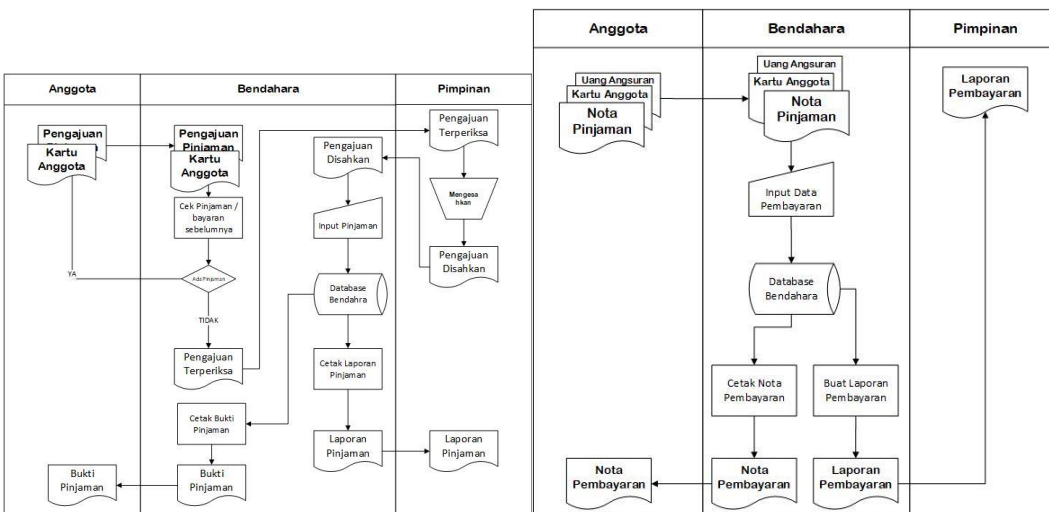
Anggota

Bendahara

Pimpinan

Pengajuan

Kartu Anggota

Pengajuan Pinjaman

Kartu Anggota

Cek Pinjaman / bayaran sebelumnya

Ada Pinjaman

YA

TIDAK

Pengajuan Terperiksa

Cetak Bukti Pinjaman

Bukti Pinjaman

Bukti Pinjaman

Pengajuan Disahkan

Input Pinjaman

Database Bendahra

Cetak Laporan Pinjaman

Laporan Pinjaman

Pengajuan Terperiksa

Mengesahkan

Pengajuan Disahkan

Laporan Pinjaman

Anggota

Bendahara

Pimpinan

Uang Angsuran

Kartu Anggota

Nota Pinjaman

Uang Angsuran

Kartu Anggota

Nota Pinjaman

Input Data Pembayaran

Database Bendahara

Cetak Nota Pembayaran

Buat Laporan Pembayaran

Nota Pembayaran

Laporan Pembayaran

Nota Pembayaran

Laporan Pembayaran